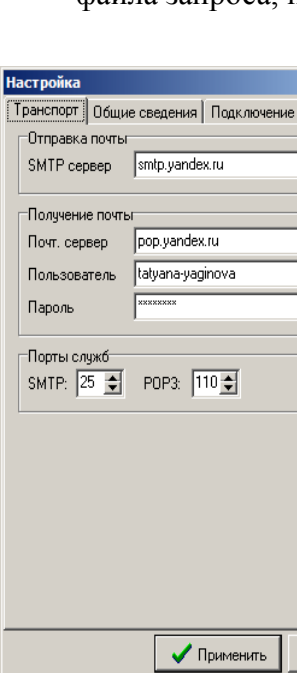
файла запроса, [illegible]

Настройка

Транспорт | Общие сведения | Подключение

Отправка почты

SMTP сервер smtp.yandex.ru

Получение почты

Почт. сервер pop.yandex.ru

Пользователь tatyana-yaginova

Пароль ********

Порты служб

SMTP: 25 POP3: 110

Применить